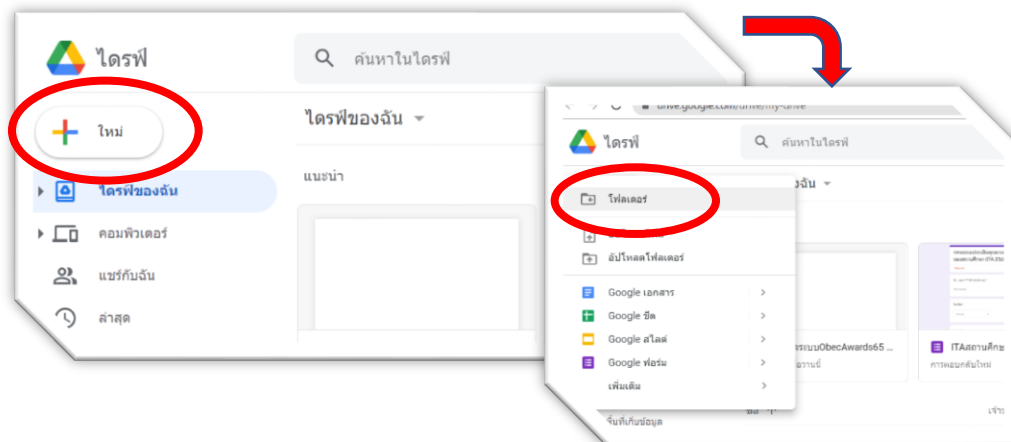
ไดรฟ์

ค้นหาในไดรฟ์

ใหม่

ไดรฟ์ของฉัน

แนะนำ

ไดรฟ์ของฉัน

คอมพิวเตอร์

แชร์กับฉัน

ล่าสุด

drive.google.com/drive/my-drive

ไดรฟ์

ค้นหาในไดรฟ์

โฟลเดอร์

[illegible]

อัปโหลดโฟลเดอร์

Google เอกสาร

Google ชีต

Google สไลด์

Google ฟอร์ม

เพิ่มเติม

ของฉัน

ระบบObecAwards65 ...

ITAสถานศึกษ

การตอบกลับใหม่

พื้นที่เก็บข้อมูล